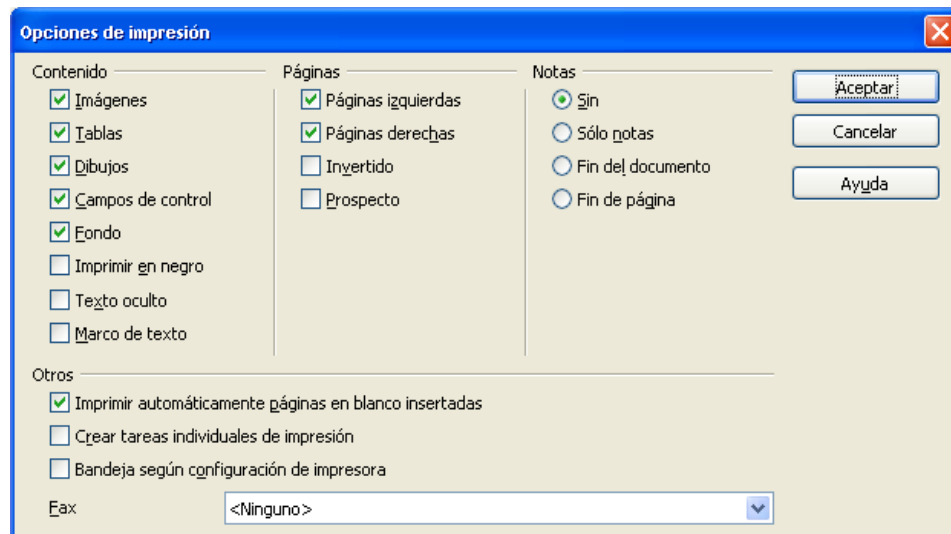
Opciones de impresión

Contenido
Imágenes
Tablas
Dibujos
Campos de control
Fondo
Imprimir en negro
Texto oculto
Marco de texto

Páginas
Páginas izquierdas
Páginas derechas
Invertido
Prospecto

Notas
Sin
Sólo notas
Fin del documento
Fin de página

Aceptar
Cancelar
Ayuda

Otros
Imprimir automáticamente páginas en blanco insertadas
Crear tareas individuales de impresión
Bandeja según configuración de impresora

Fax
<Ninguno>